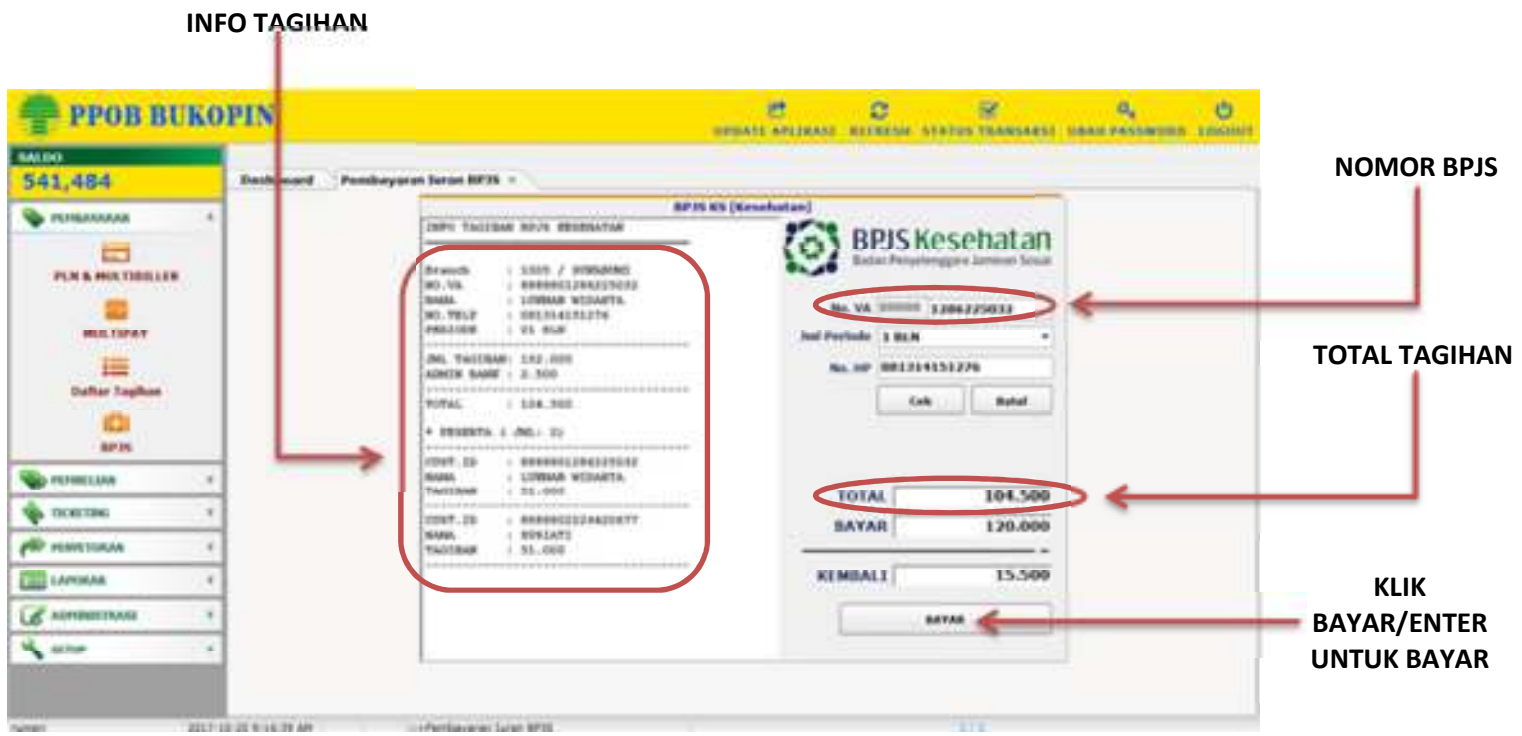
INFO TAGIHAN

PPOB BUKOPIN

UPDATE APLIKASI REFRESH STATUS TRANSAKSI UBAH PASSWORD LOGOUT

SALDO
541,484

PEMBAYARAN
PLN & MULTIBILLER
MULTIPAY
Daftar Tagihan
BPJS
PEMBELIAN
TICKETING
PENYETORAN
LAPORAN
ADMINISTRASI
SETUP

Dashboard Pembayaran Iuran BPJS ×

BPJS KS (Kesehatan)

INFO TAGIHAN BPJS KESEHATAN

Branch : 1505 / SUNGAONG
NO.VA : 8888801286225032
NAMA : LUKMAN WIDARTA
NO.TELP : 081314151276
PERIODE : 01 BLN

JML TAGIHAN: 102.000
ADMIN BANK : 2.500

TOTAL : 104.500

* PESERTA ( JML: 2)

CUST.ID : 8888801286225032
NAMA : LUKMAN WIDARTA
TAGIHAN : 51.000

CUST.ID : 8888802228420877
NAMA : RUKIATI
TAGIHAN : 51.000

BPJS Kesehatan
Badan Penyelenggara Jaminan Sosial

No. VA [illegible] 1286225032
Jml Periode 1 BLN
No. HP 081314151276
Cek Batal

TOTAL 104.500
BAYAR 120.000
KEMBALI 15.500
BAYAR

NOMOR BPJS

TOTAL TAGIHAN

KLIK BAYAR/ENTER UNTUK BAYAR

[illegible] 2017-10-25 9:16:29 AM ::Pembayaran Iuran BPJS